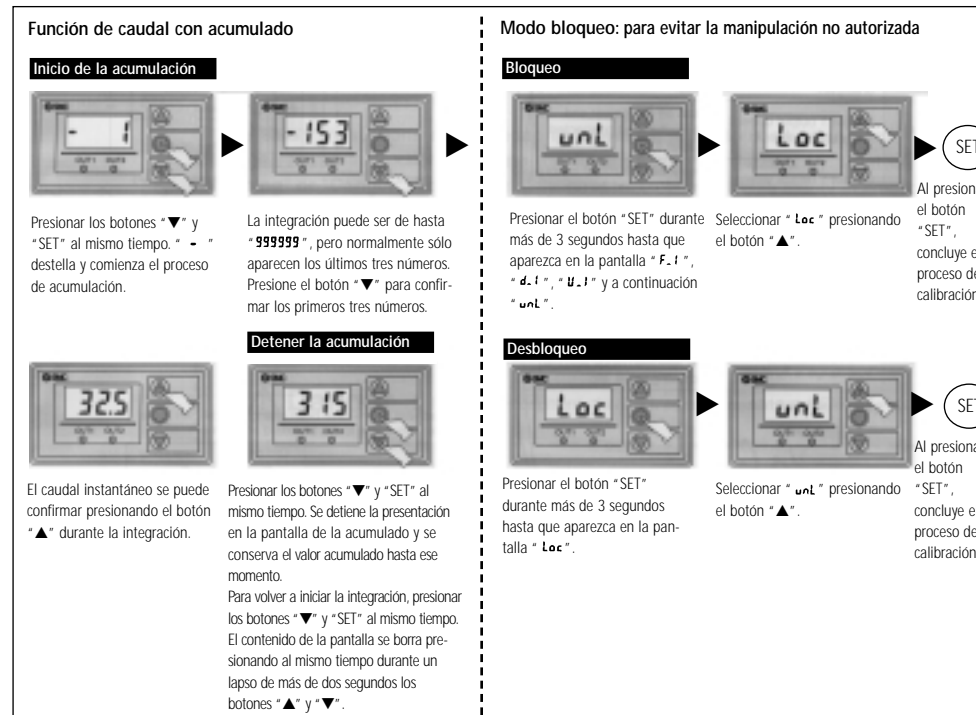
Función de caudal con acumulado

Inicio de la acumulación

- 1

-153

Presionar los botones "▼" y "SET" al mismo tiempo. " - " destella y comienza el proceso de acumulación.

La integración puede ser de hasta "999999", pero normalmente sólo aparecen los últimos tres números. Presione el botón "▼" para confirmar los primeros tres números.

Detener la acumulación

32.5

315

El caudal instantáneo se puede confirmar presionando el botón "▲" durante la integración.

Presionar los botones "▼" y "SET" al mismo tiempo. Se detiene la presentación en la pantalla de la acumulado y se conserva el valor acumulado hasta ese momento.
Para volver a iniciar la integración, presionar los botones "▼" y "SET" al mismo tiempo. El contenido de la pantalla se borra presionando al mismo tiempo durante un lapso de más de dos segundos los botones "▲" y "▼".

Modo bloqueo: para evitar la manipulación no autorizada

Bloqueo

unL

Loc

SET

Presionar el botón "SET" durante más de 3 segundos hasta que aparezca en la pantalla "F-1", "d-1", "U-1" y a continuación "unL".

Seleccionar "Loc" presionando el botón "▲".

Al presion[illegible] el botón "SET", concluye e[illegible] proceso de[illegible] calibración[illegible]

Desbloqueo

Loc

unL

SE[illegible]

Presionar el botón "SET" durante más de 3 segundos hasta que aparezca en la pantalla "Loc".

Seleccionar "unL" presionando el botón "▲".

Al presiona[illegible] el botón "SET", concluye e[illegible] proceso de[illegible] calibración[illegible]